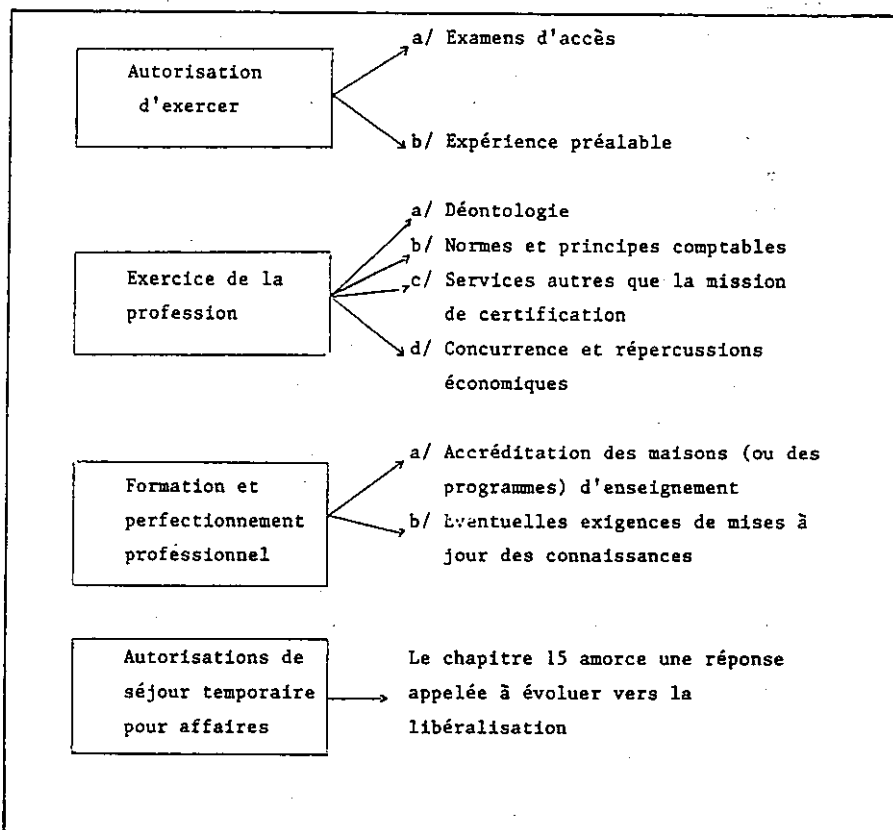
Autorisation d'exercer

a/ Examens d'accès

b/ Expérience préalable

Exercice de la profession

a/ Déontologie

b/ Normes et principes comptables

c/ Services autres que la mission de certification

d/ Concurrence et répercussions économiques

Formation et perfectionnement professionnel

a/ Accréditation des maisons (ou des programmes) d'enseignement

b/ Eventuelles exigences de mises à jour des connaissances

Autorisations de séjour temporaire pour affaires

Le chapitre 15 amorce une réponse appelée à évoluer vers la libéralisation